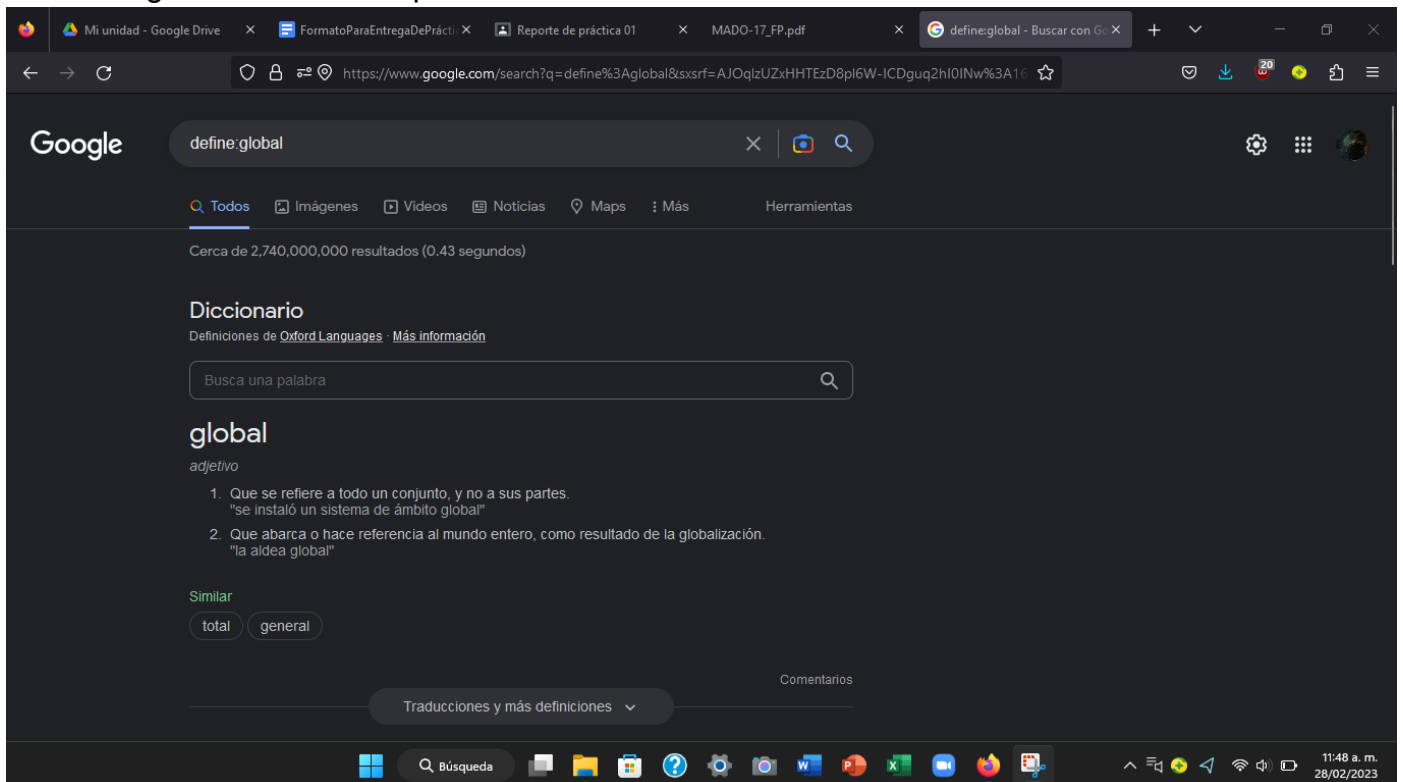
Mi unidad - Google Drive ×
FormatoParaEntregaDePrácti ×
Reporte de práctica 01 ×
MADO-17_FP.pdf ×
define:global - Buscar con G ×

https://www.google.com/search?q=define%3Aglobal&sxsrf=AJOqlzUZxHHTEzD8pl6W-ICDguq2hI0INw%3A16

20

Google

define:global

Todos Imágenes Videos Noticias Maps Más Herramientas

Cerca de 2,740,000,000 resultados (0.43 segundos)

Diccionario
Definiciones de Oxford Languages · Más información

Busca una palabra

global
adjetivo

1. Que se refiere a todo un conjunto, y no a sus partes.
"se instaló un sistema de ámbito global"
2. Que abarca o hace referencia al mundo entero, como resultado de la globalización.
"la aldea global"

Similar
total general

Comentarios

Traducciones y más definiciones

Búsqueda

11:48 a. m.
28/02/2023